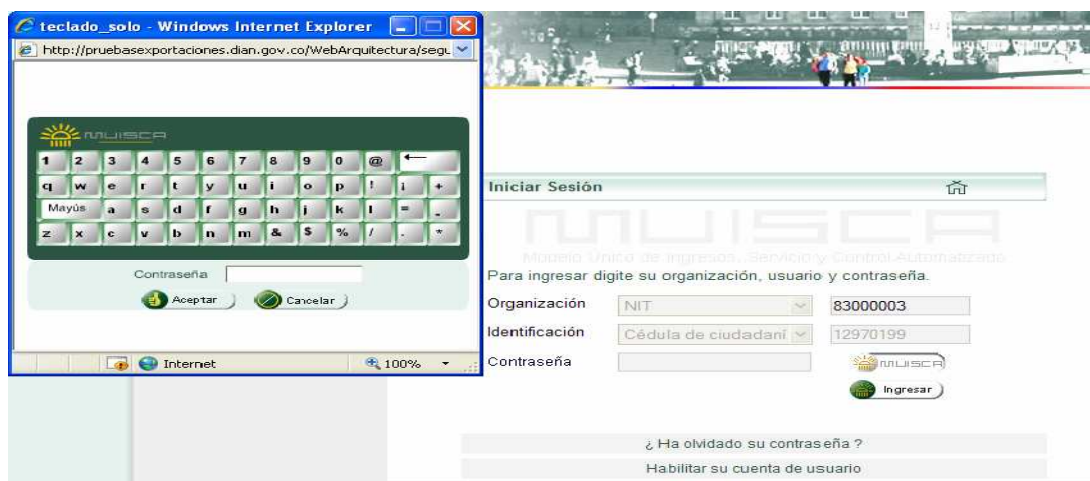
teclado_solo - Windows Internet Explorer

http://pruebasexportaciones.dian.gov.co/WebArquitectura/segu

MUISCA

1 2 3 4 5 6 7 8 9 0 @ ←
q w e r t y u i o p ! ¡ +
Mayús a s d f g h j k l = _
z x c v b n m & $ % / . *

Contraseña

Aceptar
Cancelar

Internet
100%

Iniciar Sesión

MUISCA
Modelo Único de Ingresos, Servicio y Control Automatizado

Para ingresar digite su organización, usuario y contraseña.

Organización NIT 83000003
Identificación Cédula de ciudadaní 12970199
Contraseña

MUISCA

Ingresar

¿ Ha olvidado su contraseña ?

Habilitar su cuenta de usuario